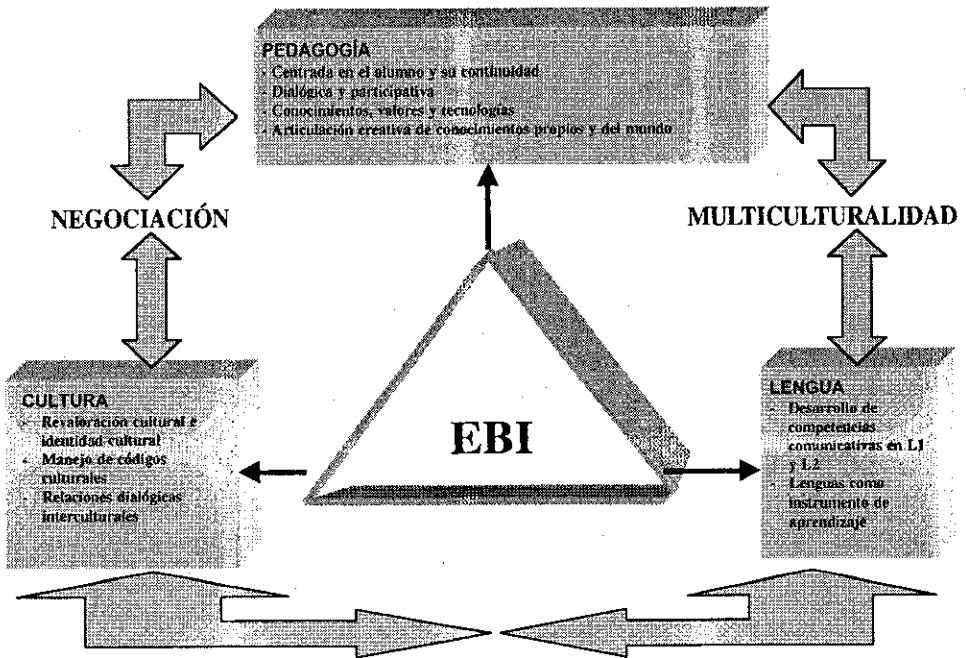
PEDAGOGÍA
- Centrada en el alumno y su continuidad
- Dialógica y participativa
- Conocimientos, valores y tecnologías
- Articulación creativa de conocimientos propios y del mundo

NEGOCIACIÓN

MULTICULTURALIDAD

CULTURA
- Revaloración cultural e identidad cultural
- Manejo de códigos culturales
- Relaciones dialógicas interculturales

EBI

LENGUA
- Desarrollo de competencias comunicativas en L1 y L2
- Lenguas como instrumento de aprendizaje